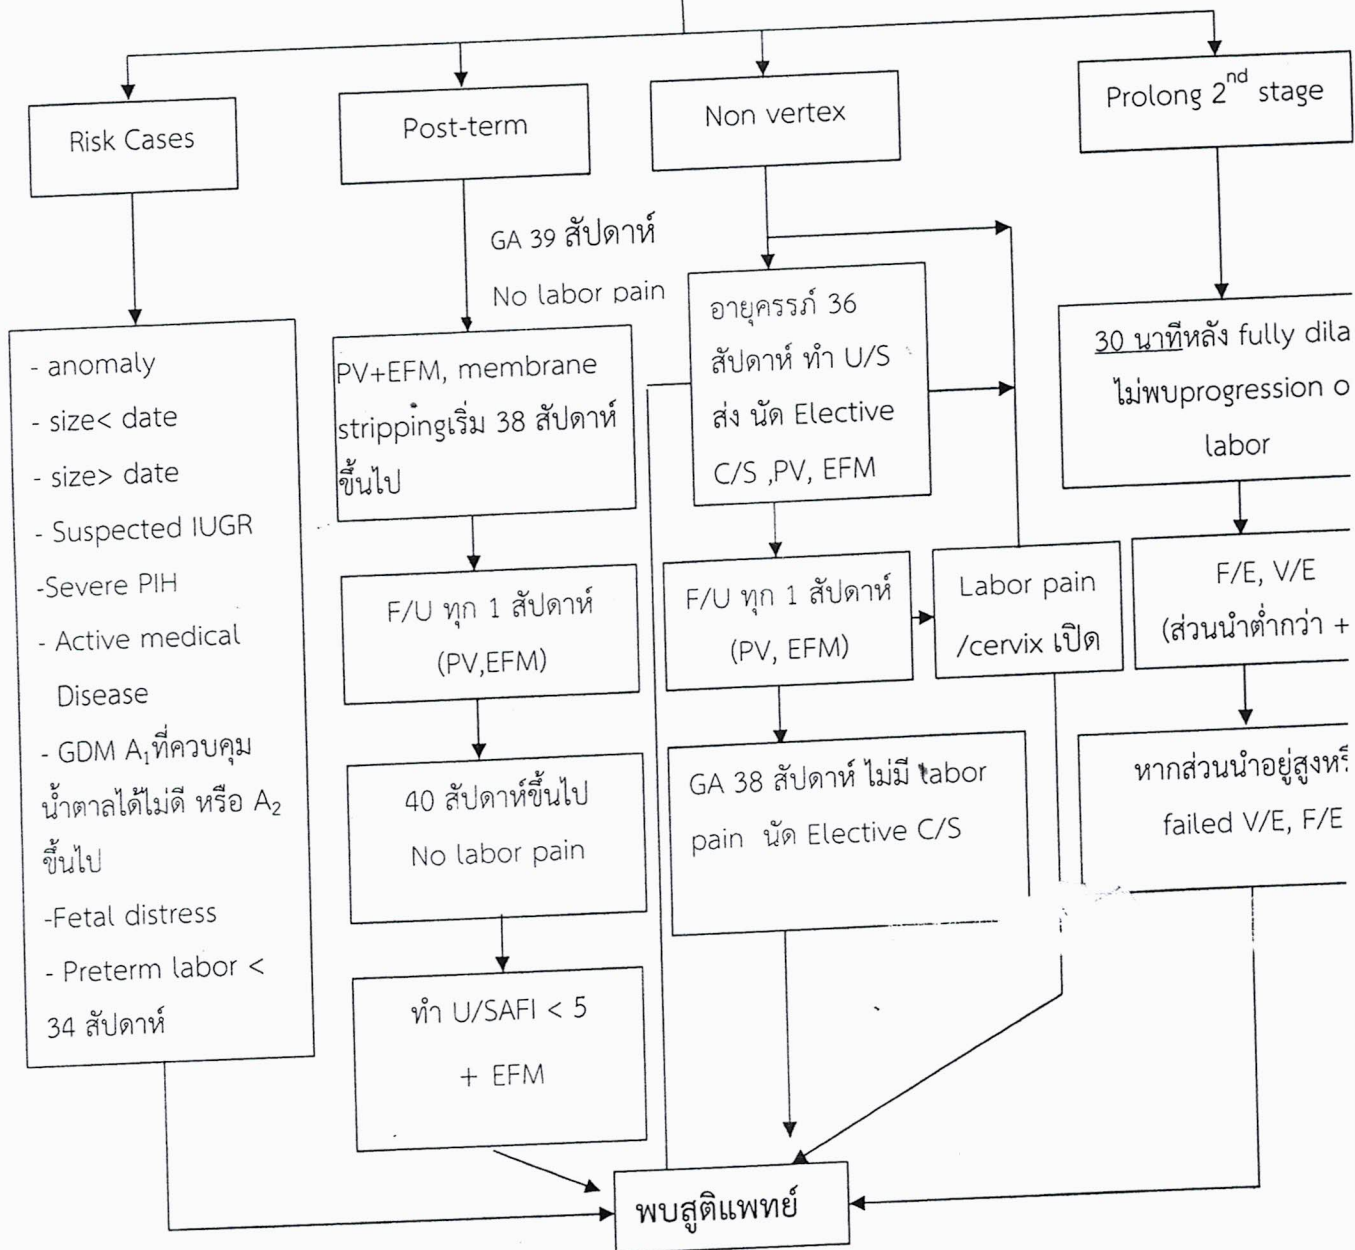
Risk Cases

- anomaly
- size< date
- size> date
- Suspected IUGR
-Severe PIH
- Active medical Disease
- GDM $A_1$ที่ควบคุมน้ำตาลได้ไม่ดี หรือ $A_2$ ขึ้นไป
-Fetal distress
- Preterm labor < 34 สัปดาห์

Post-term

GA 39 สัปดาห์
No labor pain

PV+EFM, membrane strippingเริ่ม 38 สัปดาห์ขึ้นไป

F/U ทุก 1 สัปดาห์ (PV,EFM)

40 สัปดาห์ขึ้นไป No labor pain

ทำ U/SAFI < 5 + EFM

Non vertex

อายุครรภ์ 36 สัปดาห์ ทำ U/S ส่ง นัด Elective C/S ,PV, EFM

F/U ทุก 1 สัปดาห์ (PV, EFM)

Labor pain /cervix เปิด

GA 38 สัปดาห์ ไม่มี labor pain นัด Elective C/S

Prolong $2^{nd}$ stage

30 นาทีหลัง fully dila ไม่พบprogression o labor

F/E, V/E (ส่วนนำต่ำกว่า +

หากส่วนนำอยู่สูงหรื failed V/E, F/E

พบสูติแพทย์